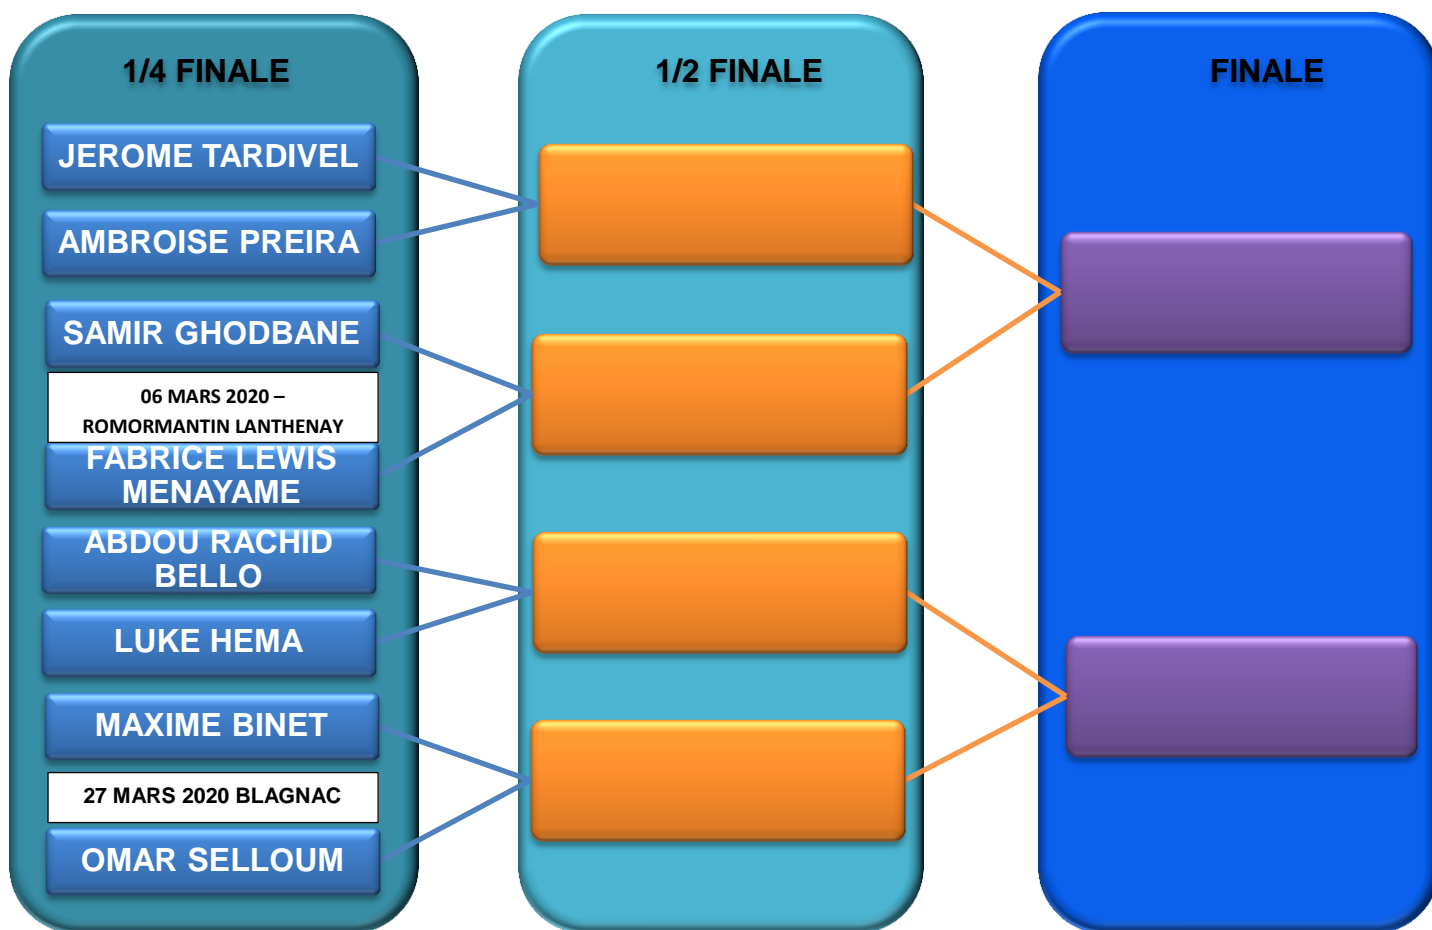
1/4 FINALE

JEROME TARDIVEL

AMBROISE PREIRA

SAMIR GHODBANE

06 MARS 2020 – ROMORMANTIN LANTHENAY

FABRICE LEWIS MENAYAME

ABDOU RACHID BELLO

LUKE HEMA

MAXIME BINET

27 MARS 2020 BLAGNAC

OMAR SELLOUM

1/2 FINALE

FINALE